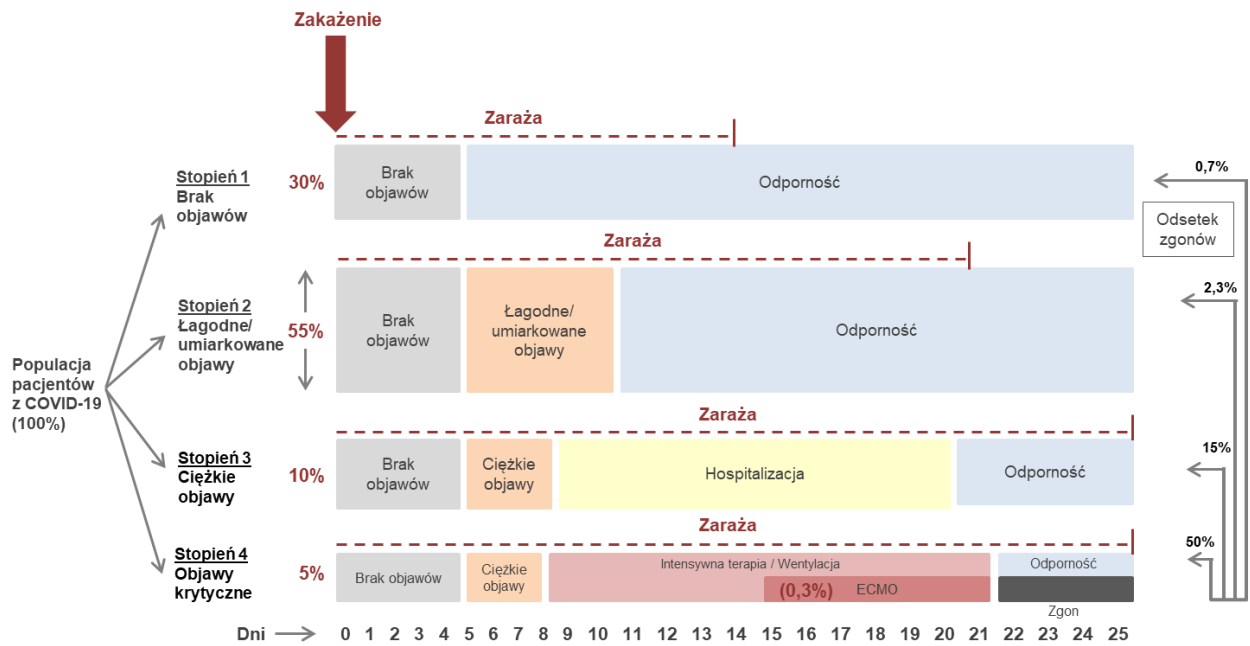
Zakażenie

Zaraża

Stopień 1
Brak objawów

30%

Brak objawów

Odporność

0,7%

Odsetek zgonów

Zaraża

Stopień 2
Łagodne/ umiarkowane objawy

55%

Brak objawów

Łagodne/ umiarkowane objawy

Odporność

2,3%

Populacja pacjentów z COVID-19 (100%)

Zaraża

Stopień 3
Ciężkie objawy

10%

Brak objawów

Ciężkie objawy

Hospitalizacja

Odporność

15%

Zaraża

Stopień 4
Objawy krytyczne

5%

Brak objawów

Ciężkie objawy

Intensywna terapia / Wentylacja

(0,3%) ECMO

Odporność

Zgon

50%

Dni 0 1 2 3 4 5 6 7 8 9 10 11 12 13 14 15 16 17 18 19 20 21 22 23 24 25